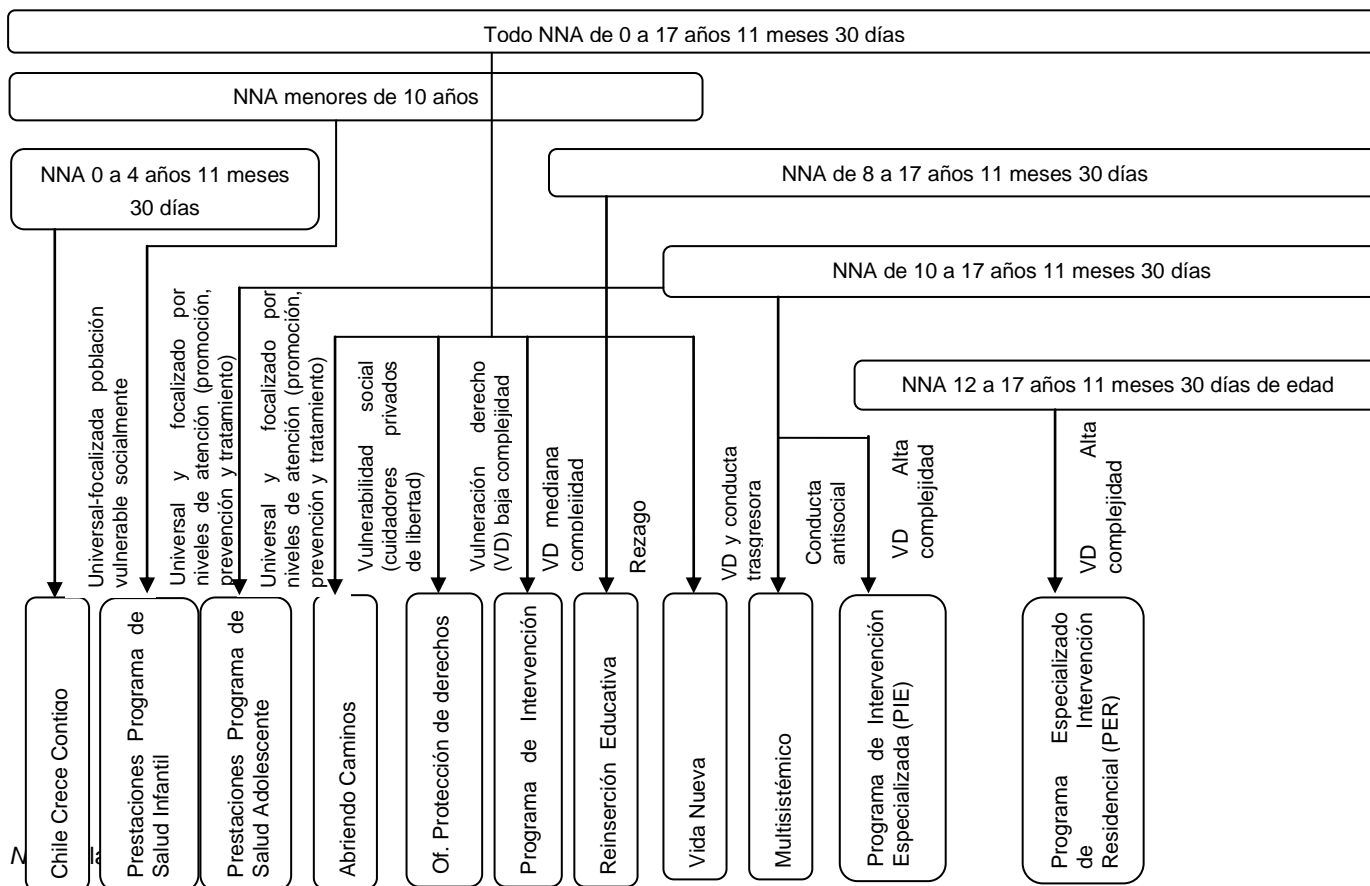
Todo NNA de 0 a 17 años 11 meses 30 días

NNA menores de 10 años

NNA 0 a 4 años 11 meses 30 días

NNA de 8 a 17 años 11 meses 30 días

NNA de 10 a 17 años 11 meses 30 días

NNA 12 a 17 años 11 meses 30 días de edad

Universal-focalizada población vulnerable socialmente

Universal y focalizado por niveles de atención (promoción, prevención y tratamiento)

Universal y focalizado por niveles de atención (promoción, prevención y tratamiento)

Vulnerabilidad social (cuidadores privados de libertad)

Vulneración derecho (VD) baja complejidad

VD mediana complejidad

Rezago

VD y conducta trasgresora

Conducta antisocial

VD Alta complejidad

VD Alta complejidad

Chile Crece Contigo

Prestaciones Programa de Salud Infantil

Prestaciones Programa de Salud Adolescente

Abriendo Caminos

Of. Protección de derechos

Programa de Intervención

Reinserción Educativa

Vida Nueva

Multisistémico

Programa de Intervención Especializada (PIE)

Programa Especializado de Intervención Residencial (PER)

N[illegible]la